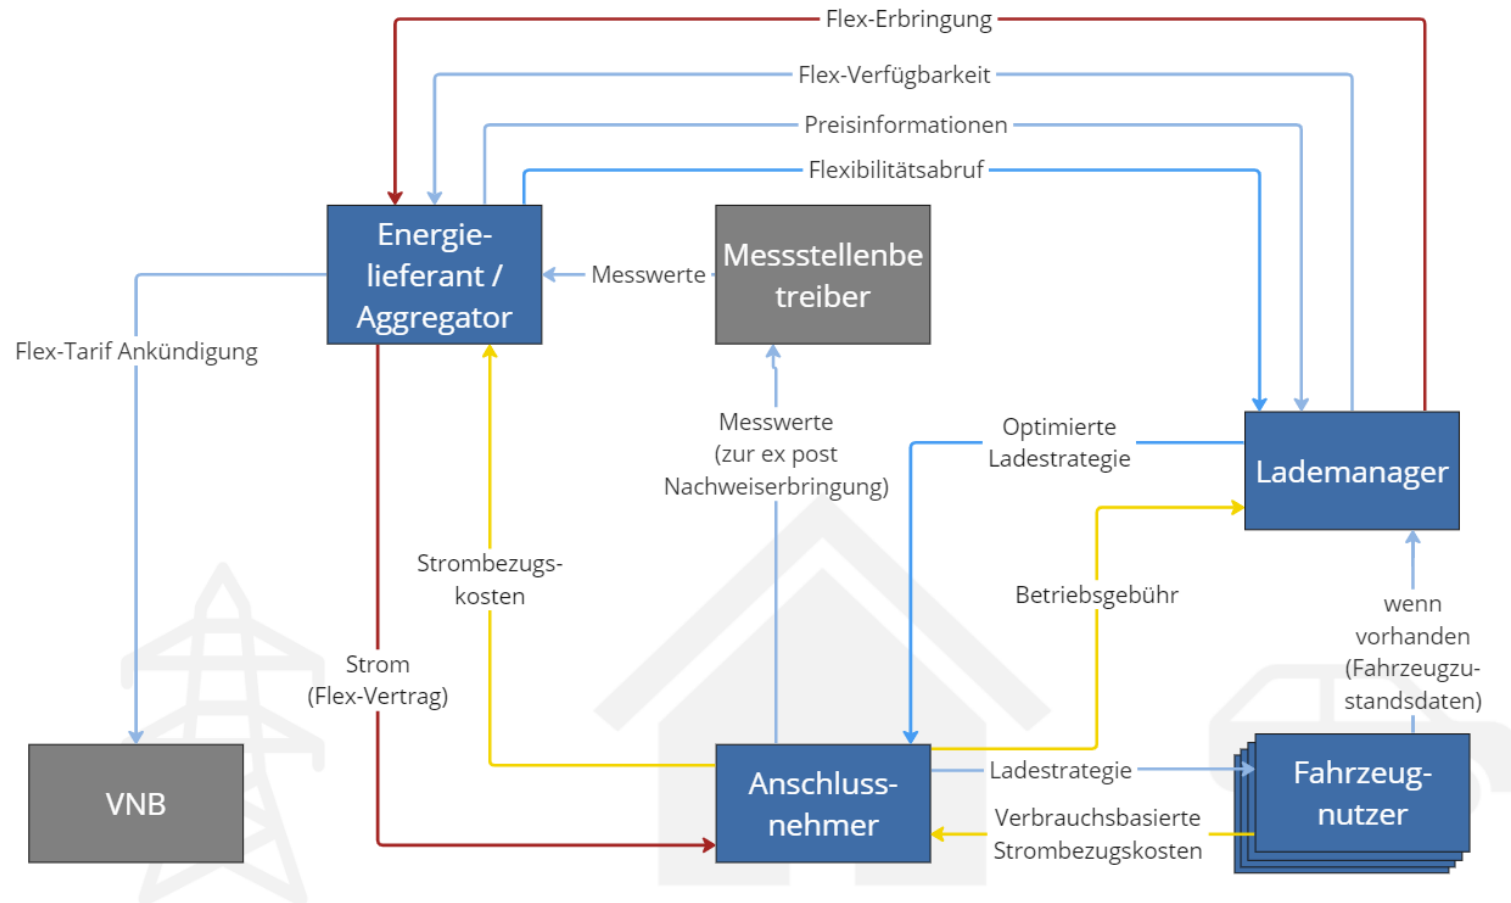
Flex-Erbringung

Flex-Verfügbarkeit

Preisinformationen

Flexibilitätsabruf

Energielieferant / Aggregator

Messwerte

Messstellenbe treiber

Flex-Tarif Ankündigung

Messwerte (zur ex post Nachweiserbringung)

Optimierte Ladestrategie

Lademanager

Strombezugskosten

Betriebsgebühr

wenn vorhanden (Fahrzeugzustandsdaten)

Strom (Flex-Vertrag)

VNB

Anschlussnehmer

Ladestrategie

Fahrzeugnutzer

Verbrauchsbasierte Strombezugskosten